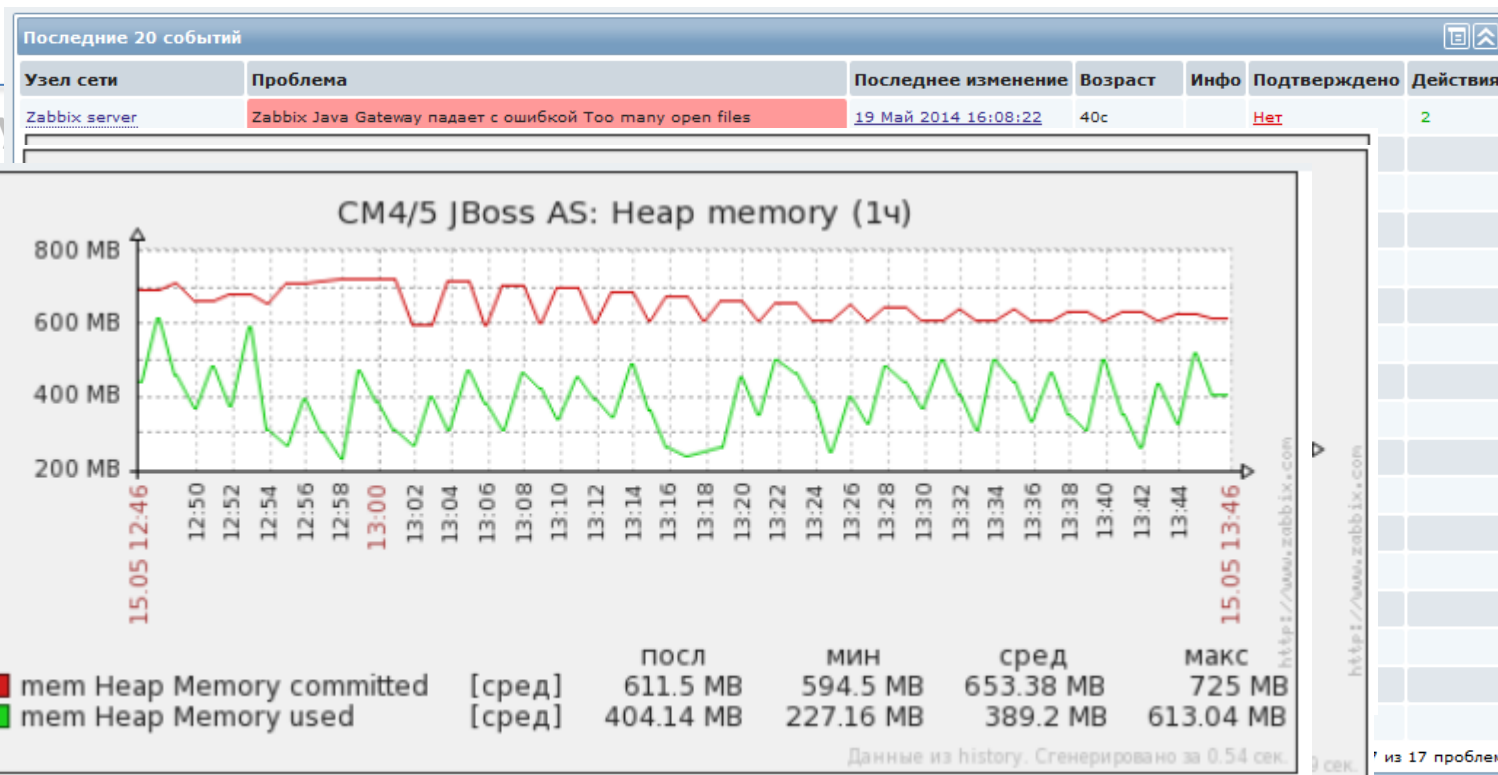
Последние 20 событий

| Узел сети | Проблема | Последнее изменение | Возраст | Инфо | Подтверждено | Действия |
|---|---|---|---|---|---|---|
| Zabbix server | Zabbix Java Gateway падает с ошибкой Too many open files | 19 Май 2014 16:08:22 | 40с | | Нет | 2 |

CM4/5 JBoss AS: Heap memory (1ч)

800 MB
600 MB
400 MB
200 MB

15.05 12:46 12:50 12:52 12:54 12:56 12:58 13:00 13:02 13:04 13:06 13:08 13:10 13:12 13:14 13:16 13:18 13:20 13:22 13:24 13:26 13:28 13:30 13:32 13:34 13:36 13:38 13:40 13:42 13:44 15.05 13:46

http://www.zabbix.com

http://www.zabbix.com

| | | посл | мин | сред | макс |
|---|---|---|---|---|---|
| mem Heap Memory committed | [сред] | 611.5 MB | 594.5 MB | 653.38 MB | 725 MB |
| mem Heap Memory used | [сред] | 404.14 MB | 227.16 MB | 389.2 MB | 613.04 MB |

Данные из history. Сгенерировано за 0.54 сек.

9 сек.

7 из 17 пробле